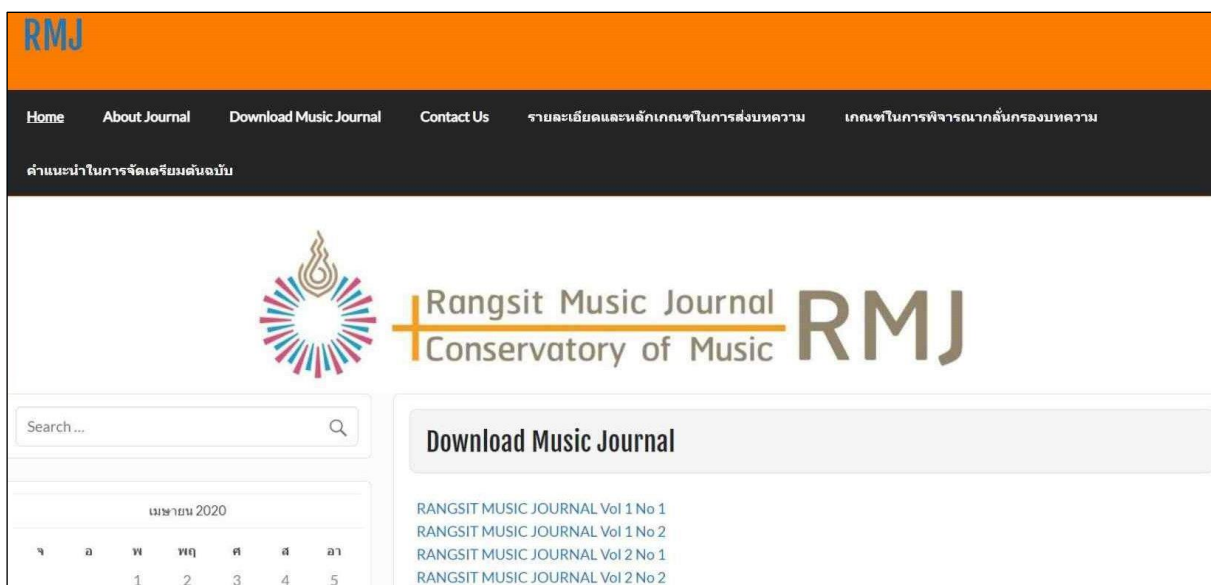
RMJ

Home About Journal Download Music Journal Contact Us รายละเอียดและหลักเกณฑ์ในการส่งบทความ เกณฑ์ในการพิจารณากลั่นกรองบทความ

คำแนะนำในการจัดเตรียมต้นฉบับ

Rangsit Music Journal
Conservatory of Music
RMJ

Search ...

Download Music Journal

เมษายน 2020

| จ | อ | พ | พฤ | ศ | ส | อา |
|---|---|---|---|---|---|---|
| | | 1 | 2 | 3 | 4 | 5 |

RANGSIT MUSIC JOURNAL Vol 1 No 1
RANGSIT MUSIC JOURNAL Vol 1 No 2
RANGSIT MUSIC JOURNAL Vol 2 No 1
RANGSIT MUSIC JOURNAL Vol 2 No 2